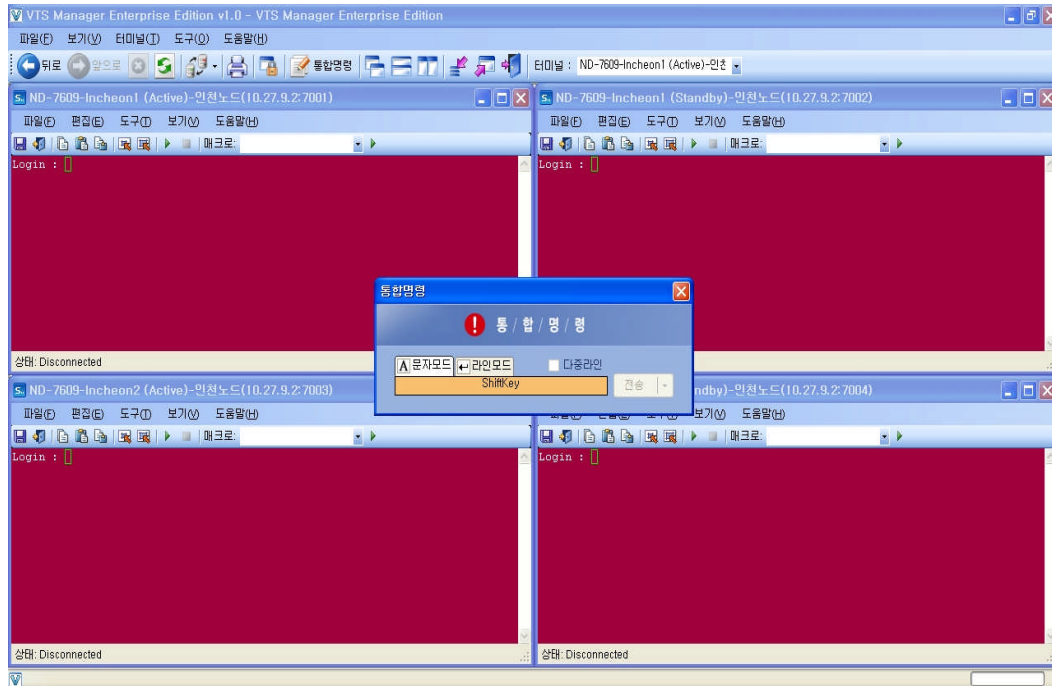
VTS Manager Enterprise Edition v1.0 - VTS Manager Enterprise Edition

파일(F) 보기(V) 터미널(T) 도구(O) 도움말(H)

뒤로 앞으로 통합명령 터미널 : ND-7609-Incheon1 (Active)-인천

ND-7609-Incheon1 (Active)-인천노드(10.27.9.2:7001)

파일(F) 편집(E) 도구(T) 보기(V) 도움말(H)

매크로:

Login :

상태: Disconnected

ND-7609-Incheon1 (Standby)-인천노드(10.27.9.2:7002)

파일(F) 편집(E) 도구(T) 보기(V) 도움말(H)

매크로:

Login :

ND-7609-Incheon2 (Active)-인천노드(10.27.9.2:7003)

파일(F) 편집(E) 도구(T) 보기(V) 도움말(H)

매크로:

Login :

상태: Disconnected

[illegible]ndby)-인천노드(10.27.9.2:7004)

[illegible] 보기(V) 도움말(H)

매크로:

Login :

상태: Disconnected

통합명령

통 / 합 / 명 / 령

문자모드 라인모드 다중라인

ShiftKey

전송